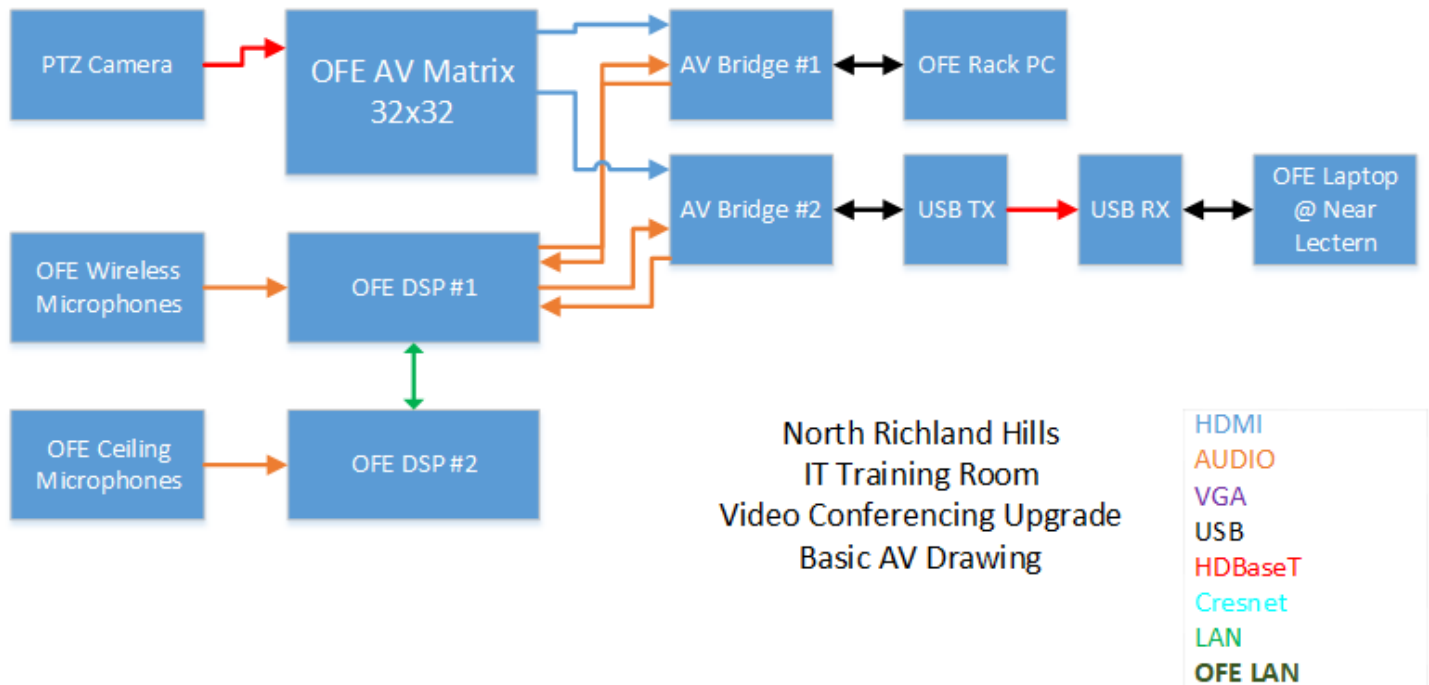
PTZ Camera

OFE AV Matrix
32x32

AV Bridge #1

OFE Rack PC

AV Bridge #2

USB TX

USB RX

OFE Laptop
@ Near
Lectern

OFE Wireless
Microphones

OFE DSP #1

OFE Ceiling
Microphones

OFE DSP #2

North Richland Hills
IT Training Room
Video Conferencing Upgrade
Basic AV Drawing

HDMI
AUDIO
VGA
USB
HDBaseT
Cresnet
LAN
OFE LAN